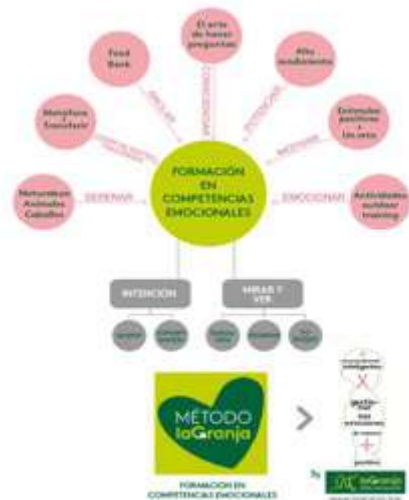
El arte de hacer preguntas

Feed Back

Alto rendimiento

Metaphore Transfer

Estímulos positivos Un reto

Naturaleza Animales Caballos

FORMACIÓN EN COMPETENCIAS EMOCIONALES

Actividades outdoor training

DESPERTAR

EMOCIONAR

INTENCIÓN

MIRAR Y VER

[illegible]

MÉTODO laGranja

FORMACIÓN EN COMPETENCIAS EMOCIONALES

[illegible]